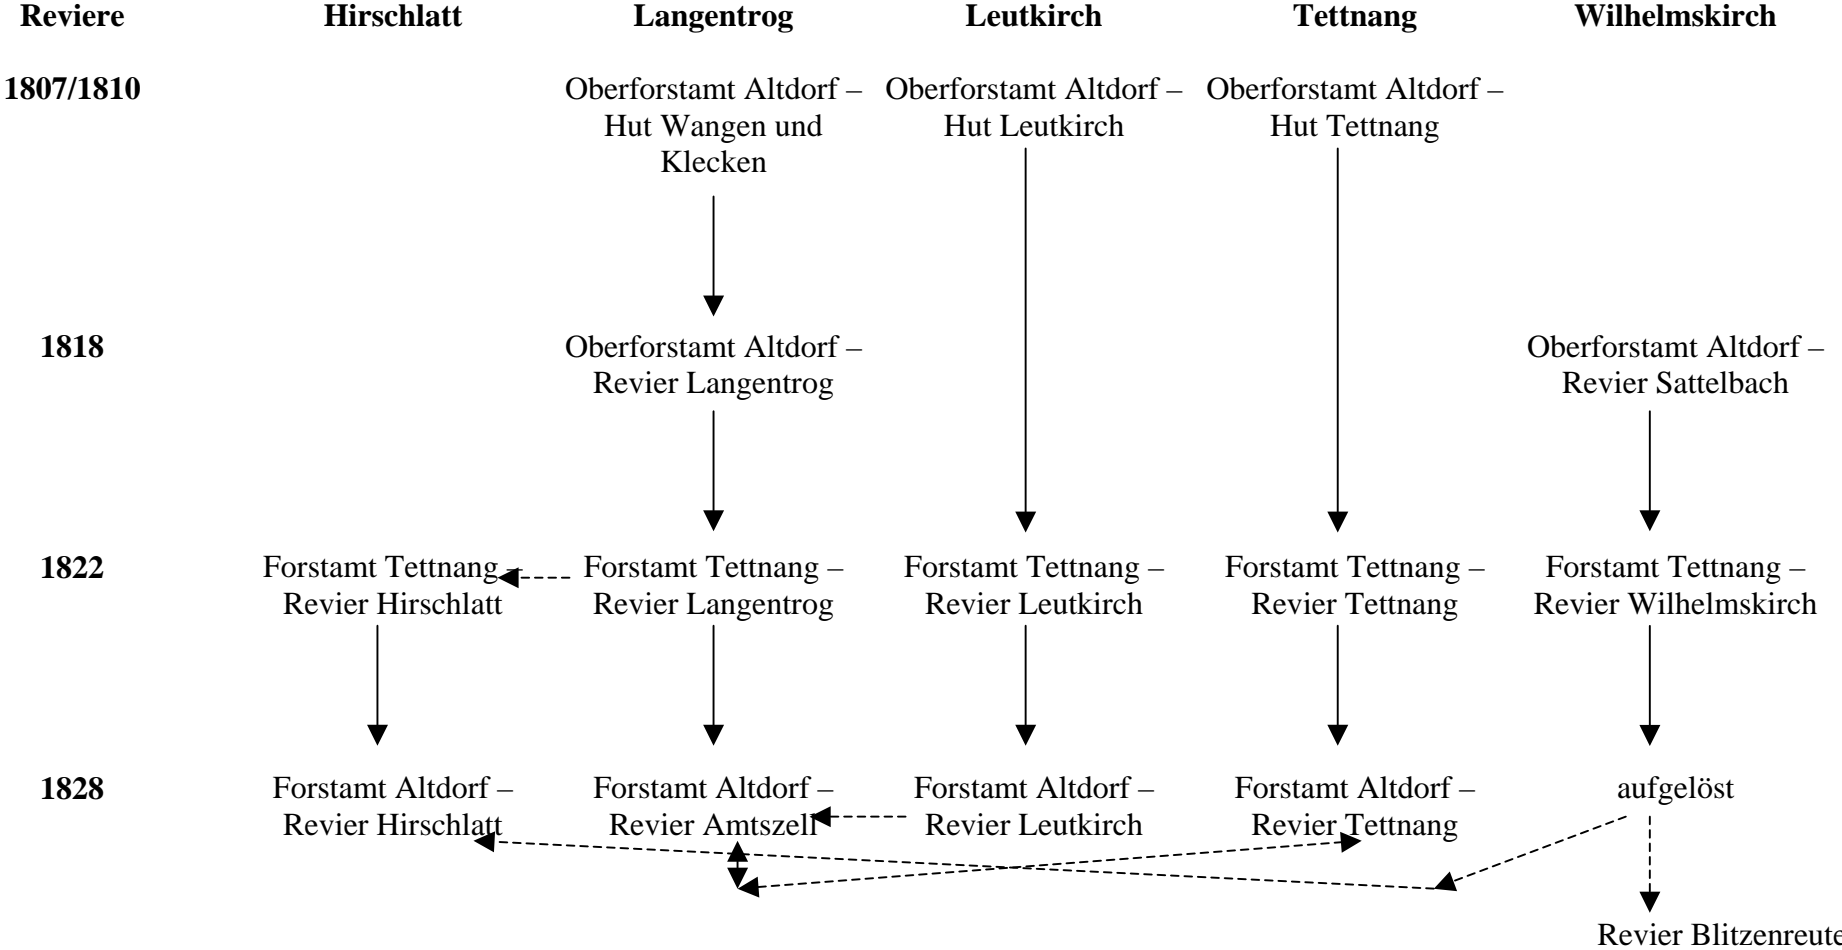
| Reviere | Hirschlatt | Langentrog | Leutkirch | Tettnang | Wilhelmskirch |
|---|---|---|---|---|---|
| 1807/1810 | | Oberforstamt Altdorf – Hut Wangen und Klecken | Oberforstamt Altdorf – Hut Leutkirch | Oberforstamt Altdorf – Hut Tettnang | |
| 1818 | | Oberforstamt Altdorf – Revier Langentrog | | | Oberforstamt Altdorf – Revier Sattelbach |
| 1822 | Forstamt Tettnang – Revier Hirschlatt | Forstamt Tettnang – Revier Langentrog | Forstamt Tettnang – Revier Leutkirch | Forstamt Tettnang – Revier Tettnang | Forstamt Tettnang – Revier Wilhelmskirch |
| 1828 | Forstamt Altdorf – Revier Hirschlatt | Forstamt Altdorf – Revier Amtszell | Forstamt Altdorf – Revier Leutkirch | Forstamt Altdorf – Revier Tettnang | aufgelöst |

Revier Blitzenreute